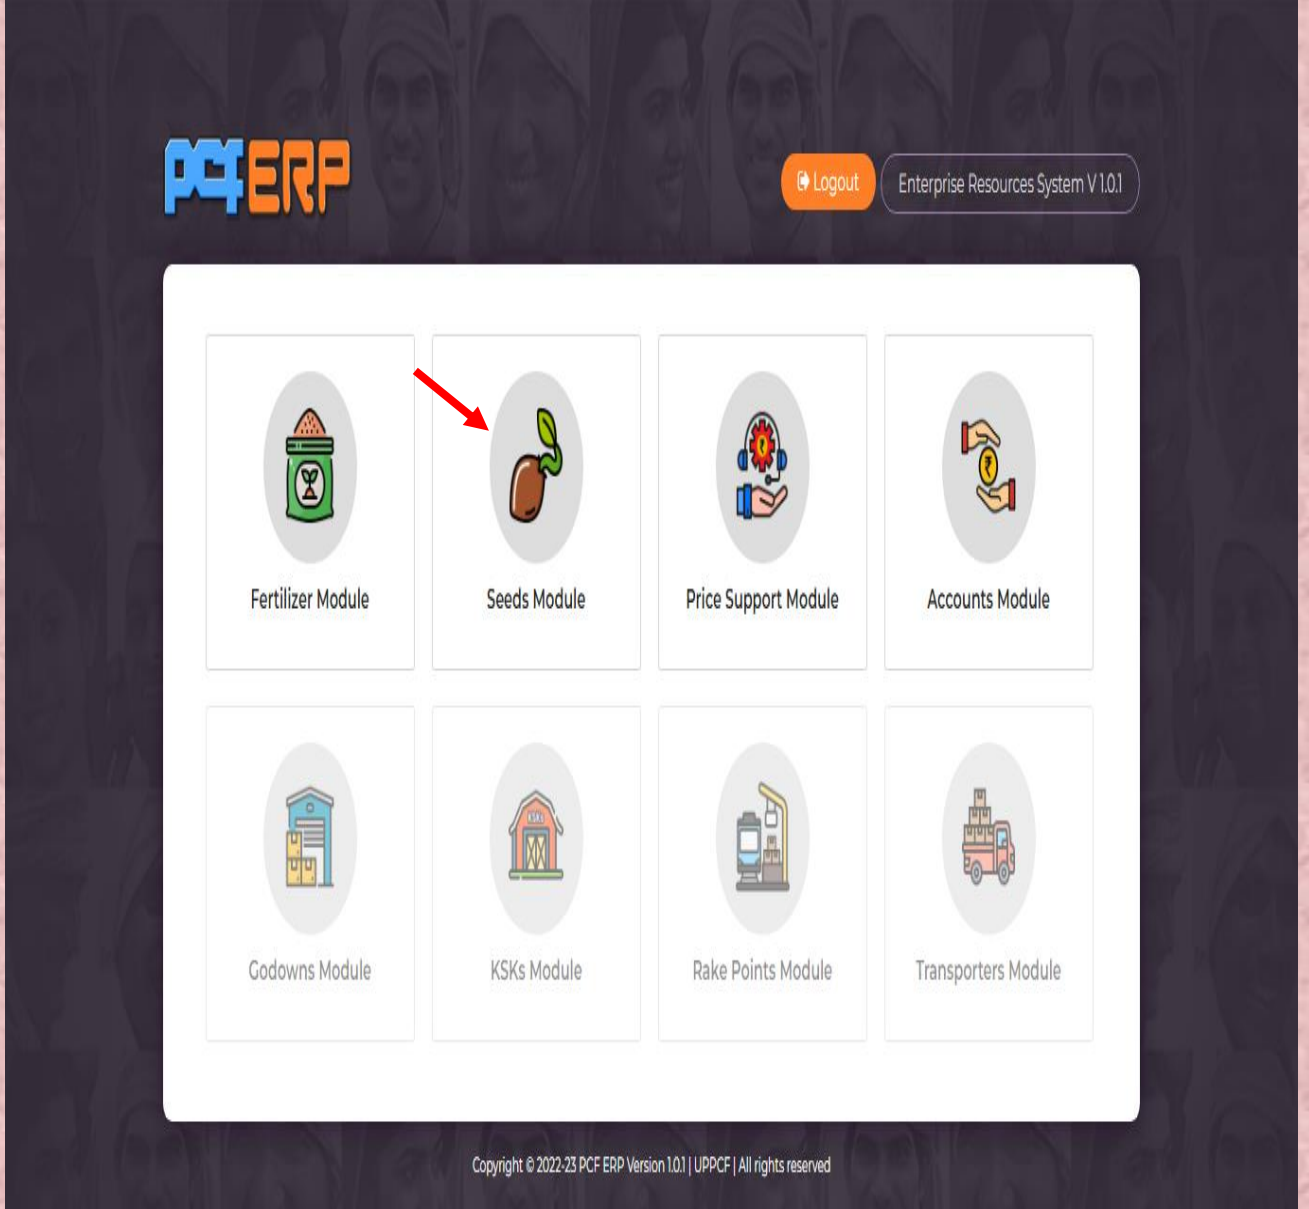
PCF ERP

Logout

Enterprise Resources System V 1.0.1

Fertilizer Module

Seeds Module

Price Support Module

Accounts Module

Godowns Module

KSKs Module

Rake Points Module

Transporters Module

Copyright © 2022-23 PCF ERP Version 1.0.1 | UPPCF | All rights reserved